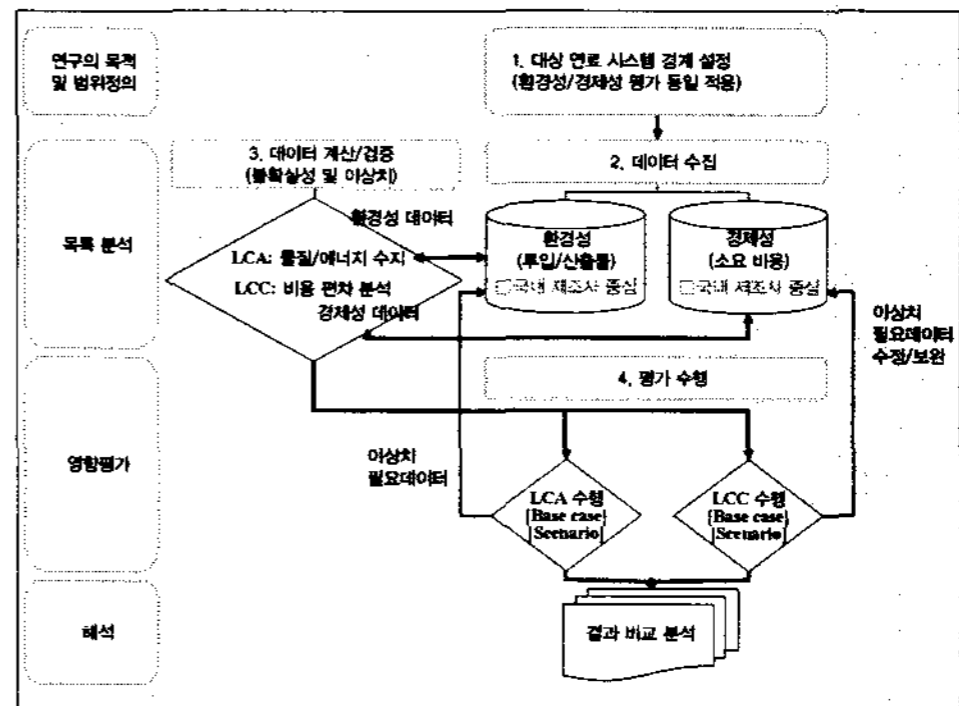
연구의 목적 및 범위정의

1. 대상 연료 시스템 경계 설정 (환경성/경제성 평가 동일 적용)

목록 분석

3. 데이터 계산/검증 (불확실성 및 이상치)

2. 데이터 수집

환경성 데이터

LCA: 물질/에너지 수지

LCC: 비용 편차 분석

경제성 데이터

환경성 (투입/산출물)

□국내 제조사 중심

경제성 (소요 비용)

□국내 제조사 중심

이상치 필요데이터 수정/보완

4. 평가 수행

영향평가

이상치 필요데이터

LCA 수행 [Base case] [Scenario]

LCC 수행 [Base case] [Scenario]

해석

결과 비교 분석